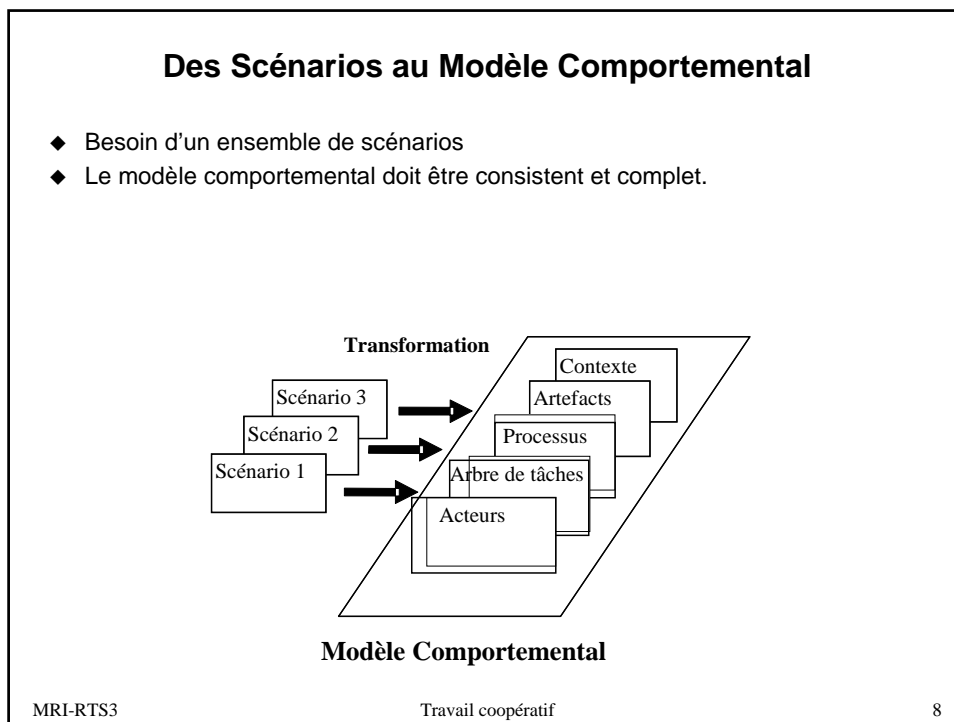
Des Scénarios au Modèle Comportemental

◆ Besoin d'un ensemble de scénarios
◆ Le modèle comportemental doit être consistent et complet.

Transformation

Scénario 3
Scénario 2
Scénario 1

Contexte
Artefacts
Processus
Arbre de tâches
Acteurs

Modèle Comportemental

MRI-RTS3
Travail coopératif
8